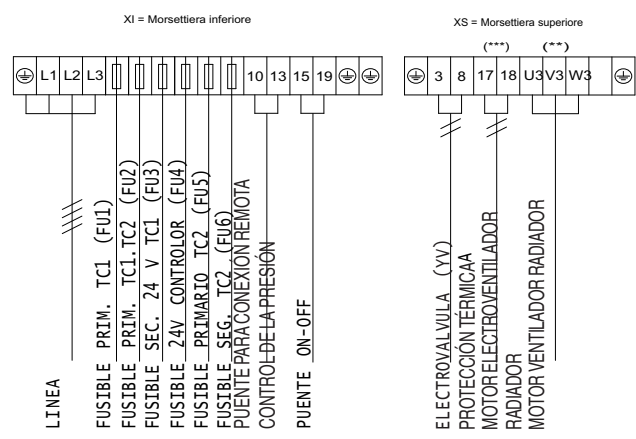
XI = Morsettiera inferiore

⏚ L1 L2 L3 10 13 15 19 ⏚ ⏚

LINEA
FUSIBLE PRIM. TC1 (FU1)
FUSIBLE PRIM. TC1.TC2 (FU2)
FUSIBLE SEC. 24 V TC1 (FU3)
FUSIBLE 24V CONTROLOR (FU4)
FUSIBLE PRIMARIO TC2 (FU5)
FUSIBLE SEG. TC2 (FU6)
PUENTE PARA CONEXIÓN REMOTA
CONTROL DE LA PRESIÓN
PUENTE ON-OFF

XS = Morsettiera superiore

(***) (**)

⏚ 3 8 17 18 U3 V3 W3 ⏚

ELECTROVALVULA (YV)
PROTECCIÓN TÉRMICAA
MOTOR ELECTROVENTILADOR
RADIADOR
MOTOR VENTILADOR RADIADOR